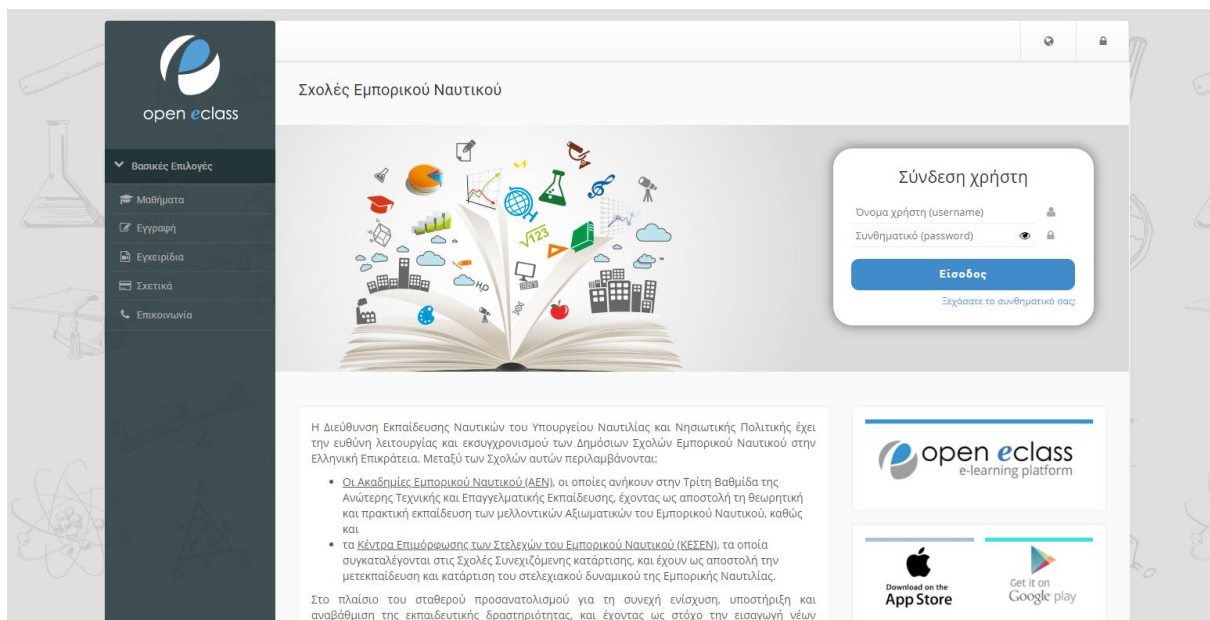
open eclass

Βασικές Επιλογές
Μαθήματα
Εγγραφή
Εγχειρίδια
Σχετικά
Επικοινωνία

Σχολές Εμπορικού Ναυτικού

Σύνδεση χρήστη
Όνομα χρήστη (username)
Συνθηματικό (password)
Είσοδος
Ξεχάσατε το συνθηματικό σας;

Η Διεύθυνση Εκπαίδευσης Ναυτικών του Υπουργείου Ναυτιλίας και Νησιωτικής Πολιτικής έχει την ευθύνη λειτουργίας και εκσυγχρονισμού των Δημόσιων Σχολών Εμπορικού Ναυτικού στην Ελληνική Επικράτεια. Μεταξύ των Σχολών αυτών περιλαμβάνονται:

- Οι Ακαδημίες Εμπορικού Ναυτικού (ΑΕΝ), οι οποίες ανήκουν στην Τρίτη Βαθμίδα της Ανώτερης Τεχνικής και Επαγγελματικής Εκπαίδευσης, έχοντας ως αποστολή τη θεωρητική και πρακτική εκπαίδευση των μελλοντικών Αξιωματικών του Εμπορικού Ναυτικού, καθώς και
- τα Κέντρα Επιμόρφωσης των Στελεχών του Εμπορικού Ναυτικού (ΚΕΣΕΝ), τα οποία συγκαταλέγονται στις Σχολές Συνεχιζόμενης κατάρτισης, και έχουν ως αποστολή την μετεκπαίδευση και κατάρτιση του στελεχιακού δυναμικού της Εμπορικής Ναυτιλίας.

Στο πλαίσιο του σταθερού προσανατολισμού για τη συνεχή ενίσχυση, υποστήριξη και αναβάθμιση της εκπαιδευτικής δραστηριότητας, και έχοντας ως στόχο την εισαγωγή νέων

open eclass
e-learning platform

Download on the
App Store

Get it on
Google play

H₂O
√123